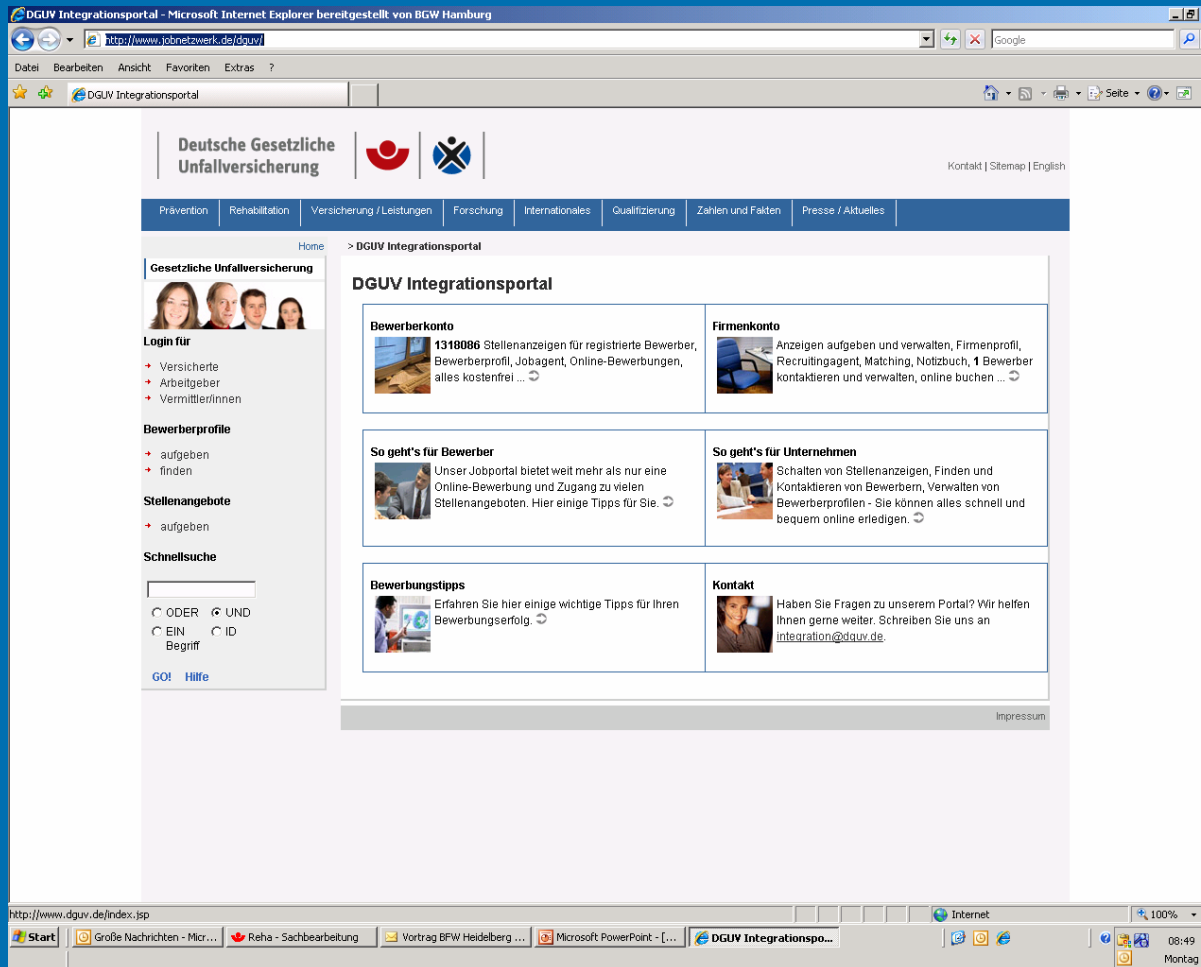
DGUV Integrationsportal - Microsoft Internet Explorer bereitgestellt von BGW Hamburg

http://www.jobnetzwerk.de/dguv/

Google

Datei Bearbeiten Ansicht Favoriten Extras ?

DGUV Integrationsportal

Seite

Deutsche Gesetzliche Unfallversicherung

Kontakt | Sitemap | English

Prävention | Rehabilitation | Versicherung / Leistungen | Forschung | Internationales | Qualifizierung | Zahlen und Fakten | Presse / Aktuelles

Home

> DGUV Integrationsportal

Gesetzliche Unfallversicherung

Login für

Versicherte
Arbeitgeber
Vermittler/innen

Bewerberprofile

aufgeben
finden

Stellenangebote

aufgeben

Schnellsuche

ODER
UND
EIN Begriff
ID

GO! Hilfe

DGUV Integrationsportal

| Bewerberkonto<br>**1318086** Stellenanzeigen für registrierte Bewerber, Bewerberprofil, Jobagent, Online-Bewerbungen, alles kostenfrei ... | Firmenkonto<br>Anzeigen aufgeben und verwalten, Firmenprofil, Recruitingagent, Matching, Notizbuch, **1** Bewerber kontaktieren und verwalten, online buchen ... |
|---|---|
| So geht's für Bewerber<br>Unser Jobportal bietet weit mehr als nur eine Online-Bewerbung und Zugang zu vielen Stellenangeboten. Hier einige Tipps für Sie. | So geht's für Unternehmen<br>Schalten von Stellenanzeigen, Finden und Kontaktieren von Bewerbern, Verwalten von Bewerberprofilen - Sie können alles schnell und bequem online erledigen. |
| Bewerbungstipps<br>Erfahren Sie hier einige wichtige Tipps für Ihren Bewerbungserfolg. | Kontakt<br>Haben Sie Fragen zu unserem Portal? Wir helfen Ihnen gerne weiter. Schreiben Sie uns an integration@dguv.de. |

Impressum

http://www.dguv.de/index.jsp

Internet

100%

Start | Große Nachrichten - Micr... | Reha - Sachbearbeitung | Vortrag BFW Heidelberg ... | Microsoft PowerPoint - [... | DGUV Integrationspo...

08:49
Montag